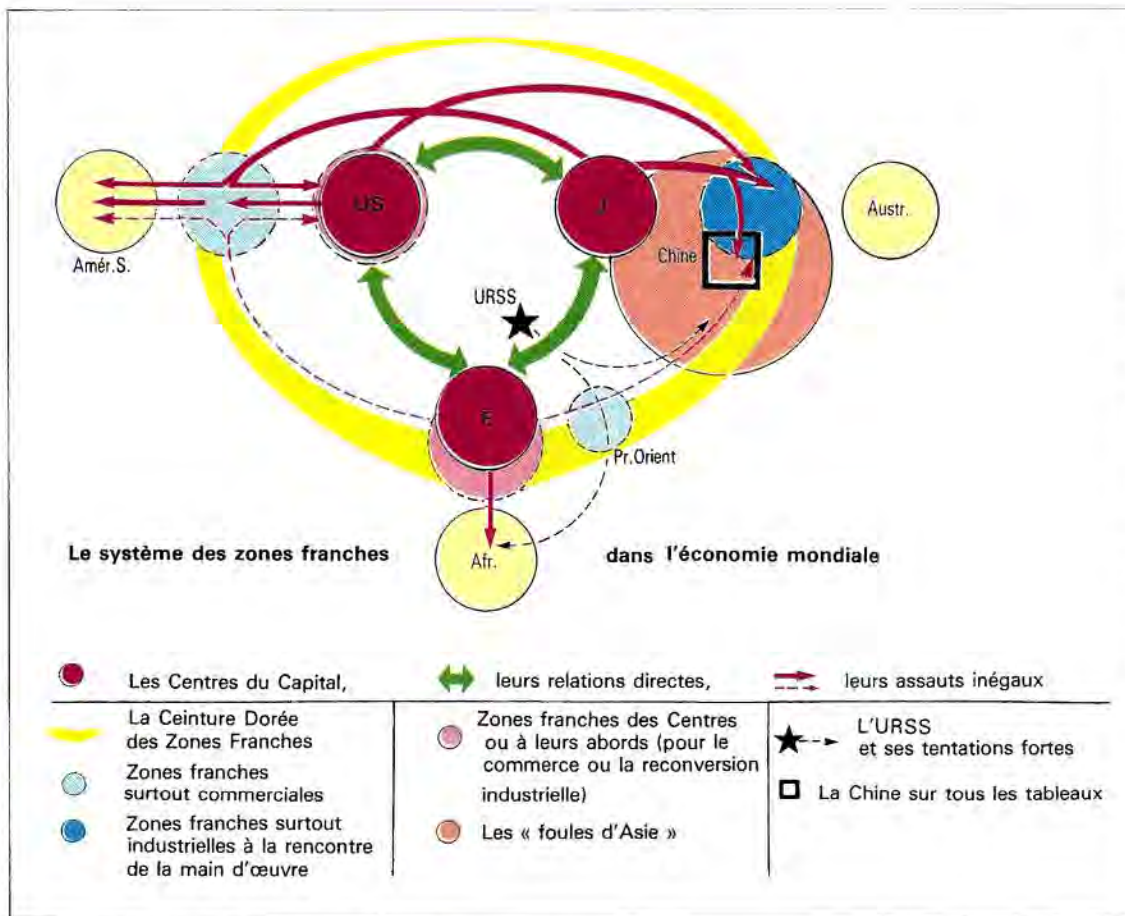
US

J

Austr.

Amér.S.

Chine

URSS

E

Pr.Orient

Afr.

Le système des zones franches dans l'économie mondiale

Les Centres du Capital, leurs relations directes, leurs assauts inégaux

La Ceinture Dorée des Zones Franches

Zones franches surtout commerciales

Zones franches surtout industrielles à la rencontre de la main d'œuvre

Zones franches des Centres ou à leurs abords (pour le commerce ou la reconversion industrielle)

Les « foules d'Asie »

L'URSS et ses tentations fortes

La Chine sur tous les tableaux